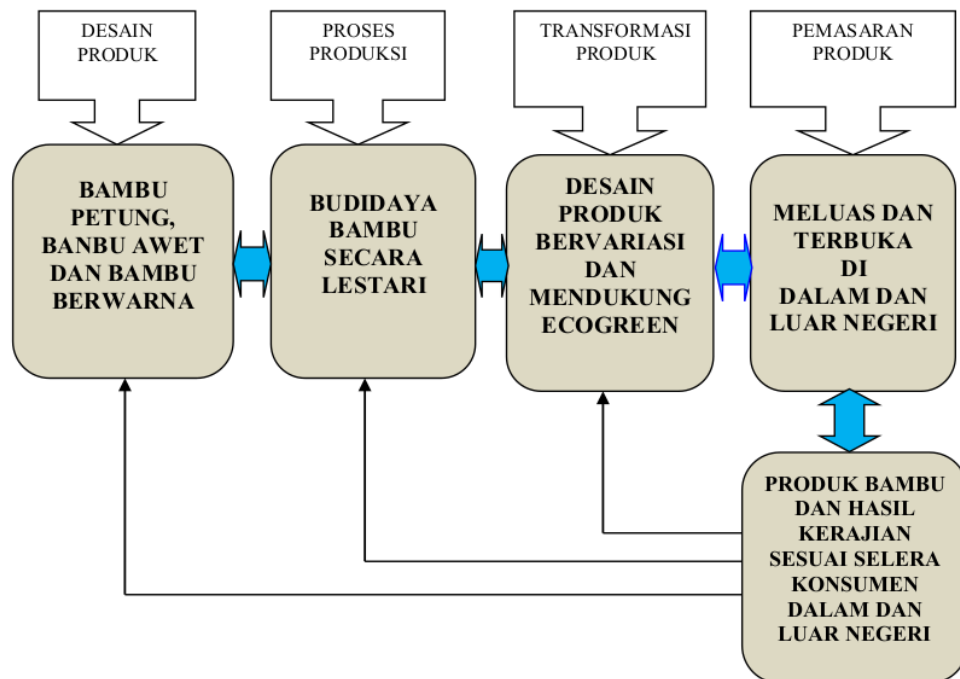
DESAIN PRODUK

PROSES PRODUKSI

TRANSFORMASI PRODUK

PEMASARAN PRODUK

BAMBU PETUNG, BANBU AWET DAN BAMBU BERWARNA

BUDIDAYA BAMBU SECARA LESTARI

DESAIN PRODUK BERVARIASI DAN MENDUKUNG ECOGREEN

MELUAS DAN TERBUKA DI DALAM DAN LUAR NEGERI

PRODUK BAMBU DAN HASIL KERAJIAN SESUAI SELERA KONSUMEN DALAM DAN LUAR NEGERI